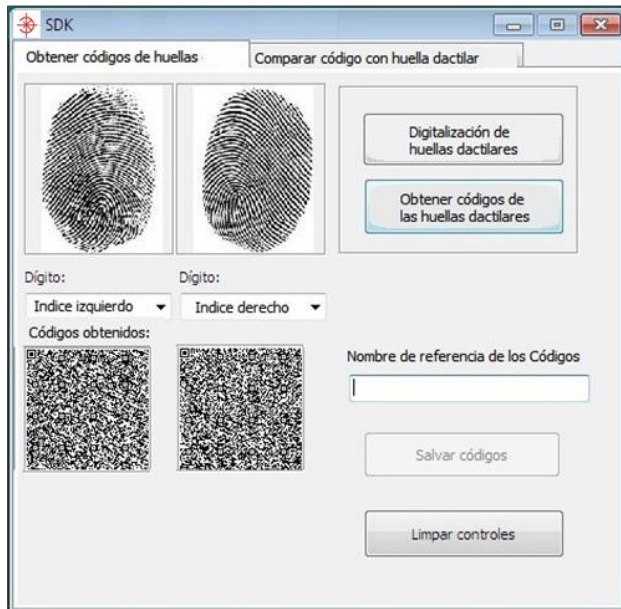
SDK

Obtener códigos de huellas

Comparar código con huella dactilar

Digitalización de huellas dactilares

Obtener códigos de las huellas dactilares

Dígito:

Indice izquierdo

Dígito:

Indice derecho

Códigos obtenidos:

Nombre de referencia de los Códigos

Salvar códigos

Limpar controles